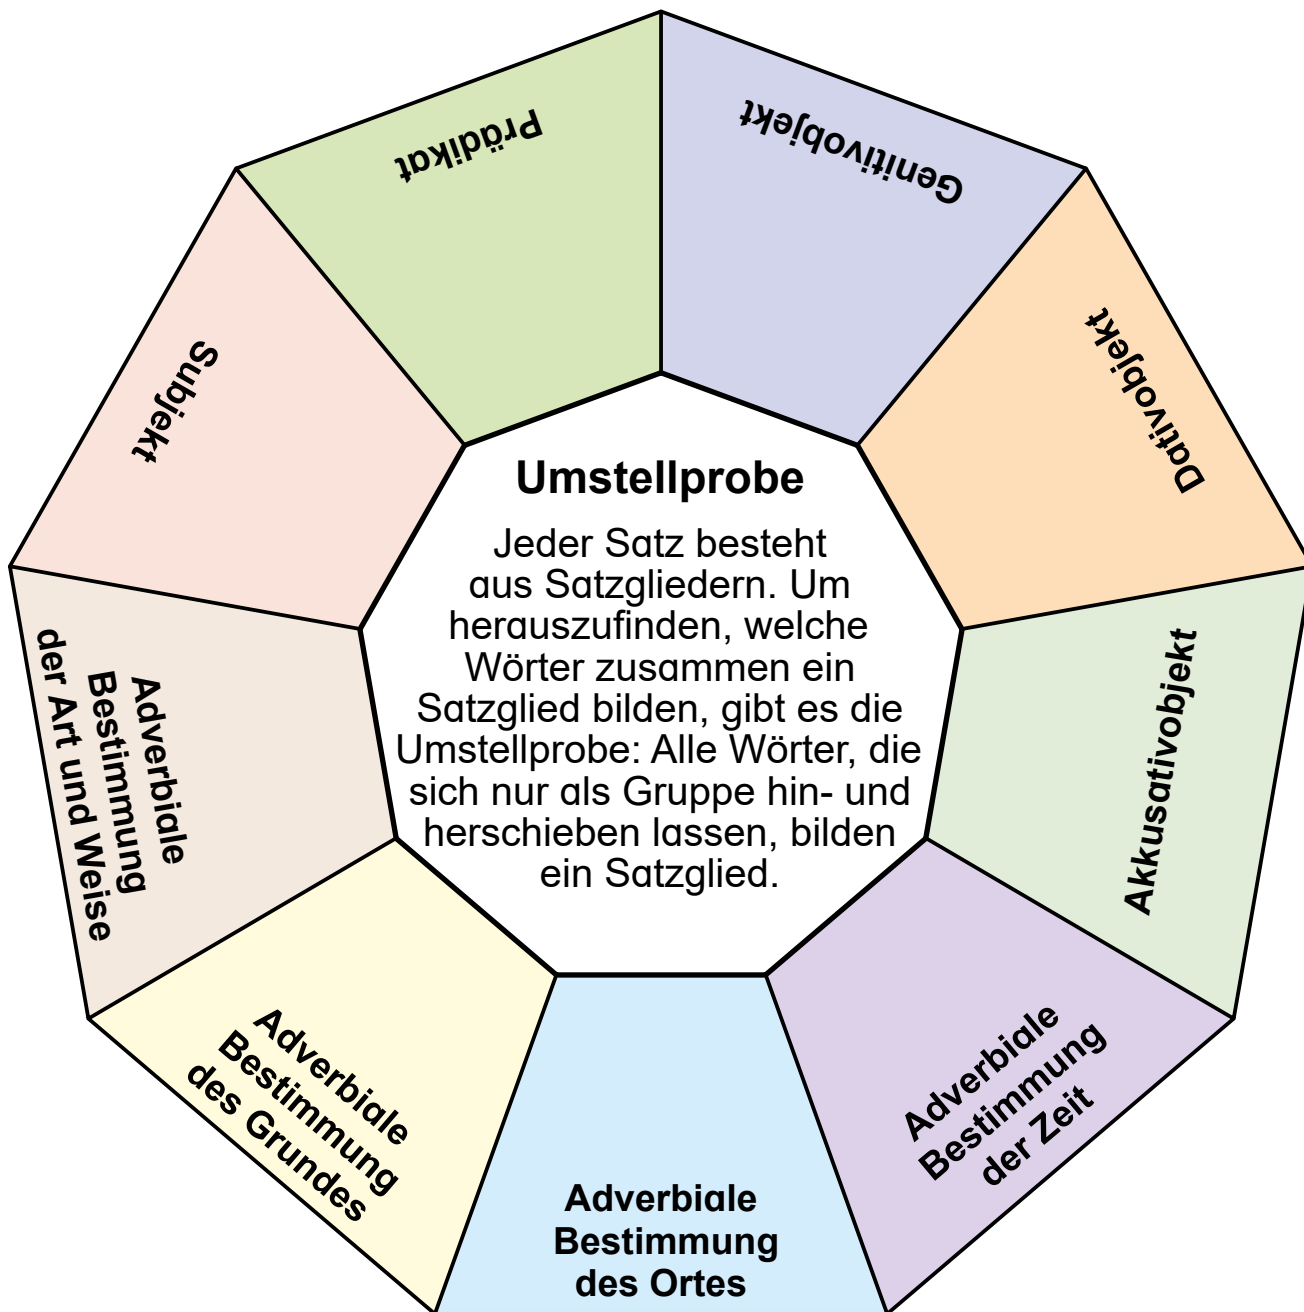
Umstellprobe

Jeder Satz besteht aus Satzgliedern. Um herauszufinden, welche Wörter zusammen ein Satzglied bilden, gibt es die Umstellprobe: Alle Wörter, die sich nur als Gruppe hin- und herschieben lassen, bilden ein Satzglied.

Prädikat

Genitivobjekt

Dativobjekt

Akkusativobjekt

Adverbiale Bestimmung der Zeit

Adverbiale Bestimmung des Ortes

Adverbiale Bestimmung des Grundes

Adverbiale Bestimmung der Art und Weise

Subjekt